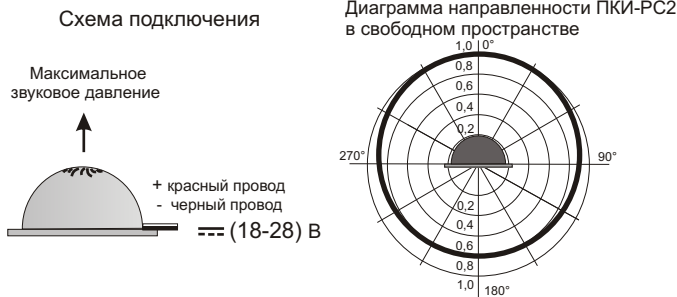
Схема подключения

Максимальное звуковое давление

+ красный провод
- черный провод
⎓ (18-28) В

Диаграмма направленности ПКИ-РС2 в свободном пространстве

1,0
0°
0,8
0,6
0,4
0,2
270°
90°
0,2
0,4
0,6
0,8
1,0
180°